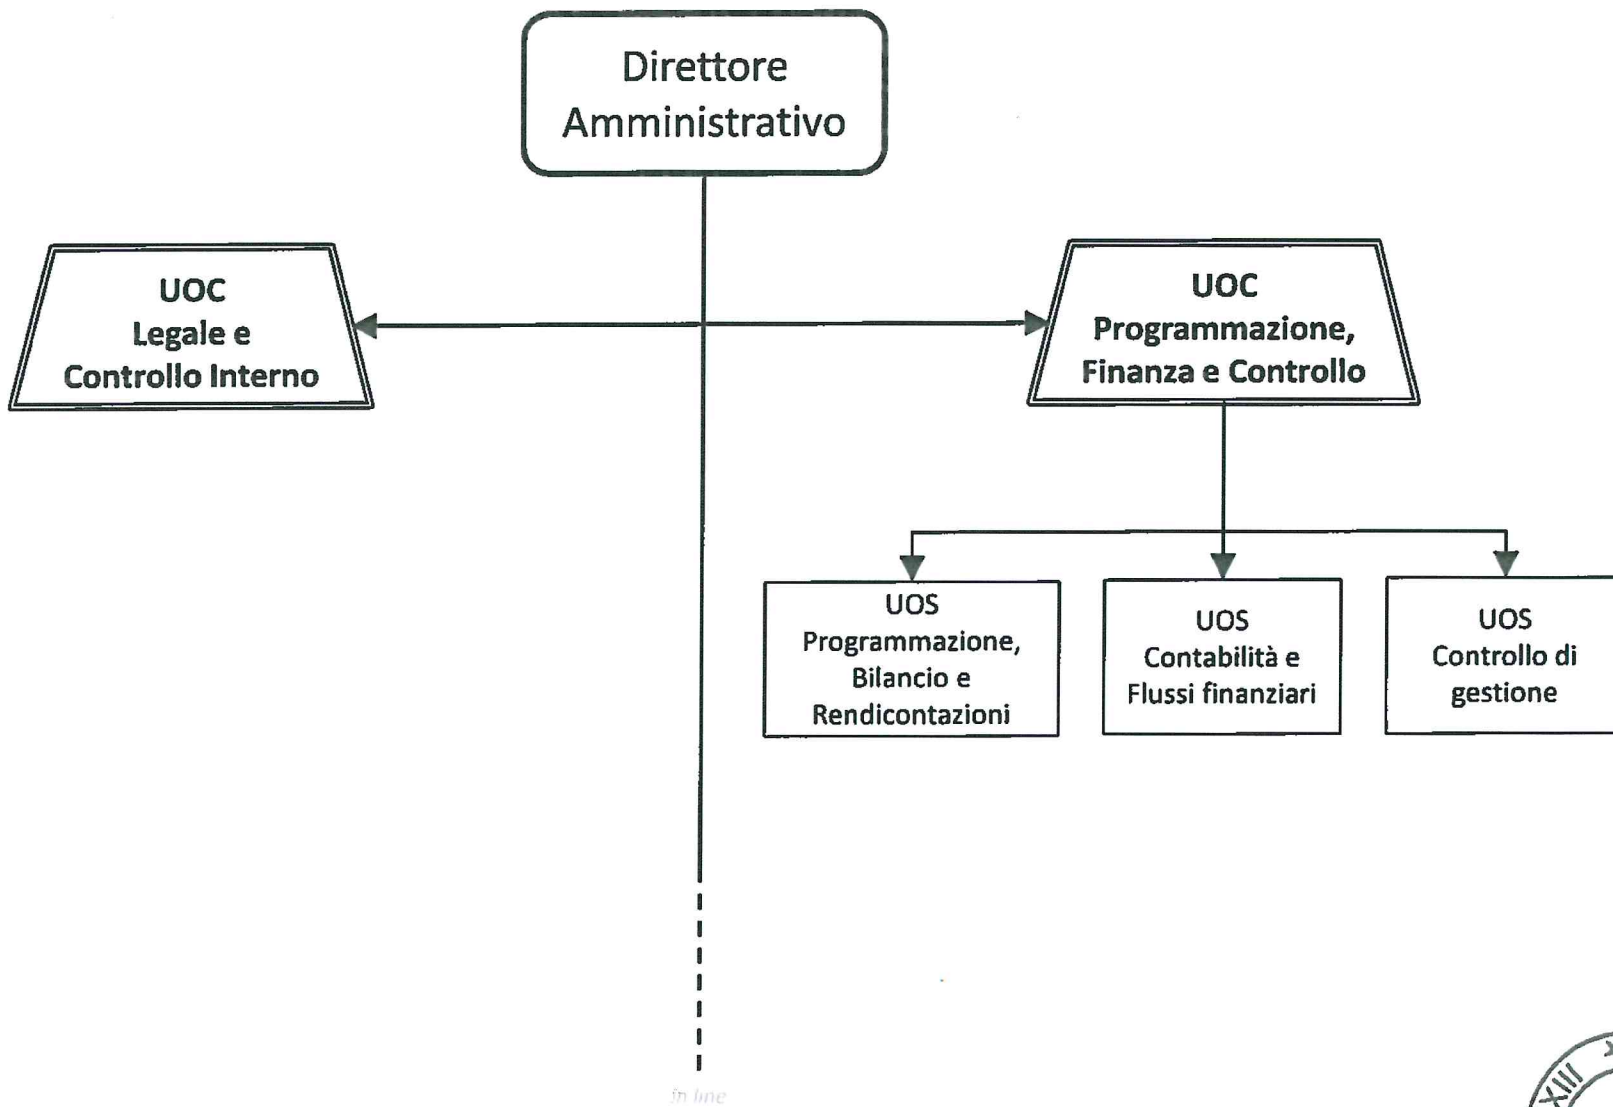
Direttore Amministrativo

UOC
Legale e
Controllo Interno

UOC
Programmazione,
Finanza e Controllo

UOS
Programmazione,
Bilancio e
Rendicontazioni

UOS
Contabilità e
Flussi finanziari

UOS
Controllo di
gestione

in line

XIII